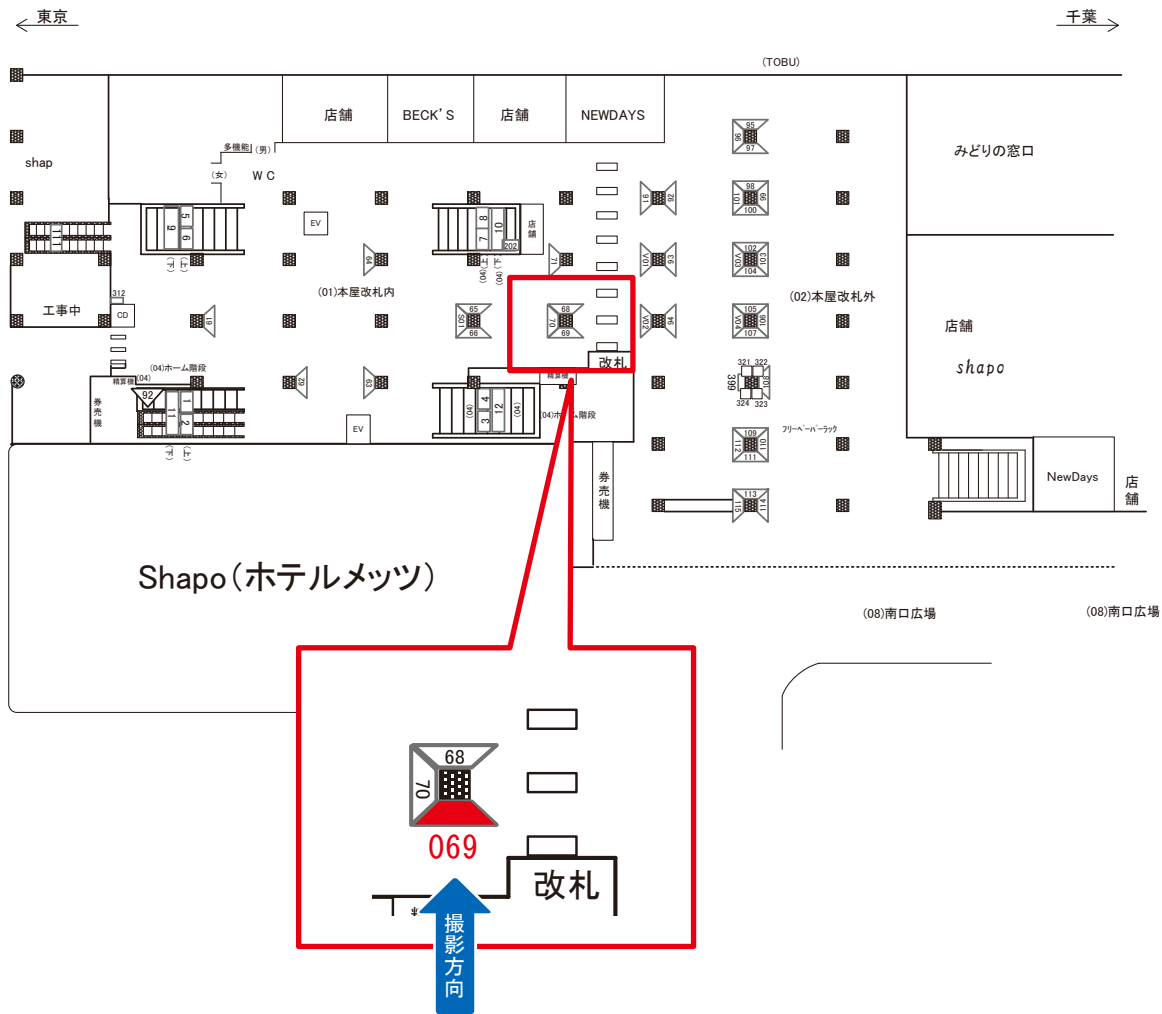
東京
千葉
(TOBU)
店舗
BECK'S
店舗
NEWDAYS
shap
多機能 (男)
(女)
WC
みどりの窓口
95
96
97
98
99
100
101
91
92
93
90
102
103
104
V03
71
EV
5
6
9
(上)
(下)
7
8
10
202
店舗
(04)(上)
(04)(下)
64
11
工事中
312
CD
(01)本屋改札内
65
66
V01
68
70
69
V02
94
105
106
107
V04
(02)本屋改札外
店舗
shapo
61
改札
321
322
399
324
323
V05
(04)ホーム階段
精算機
(04)
92
62
63
精算機
1
2
11
(下)
(上)
券売機
EV
(04)
4
12
3
(04)
(04)ホーム階段
フリーペーパーラック
109
110
112
111
113
114
115
NewDays
店舗
券売機
Shapo(ホテルメッツ)
(08)南口広場
(08)南口広場
68
70
069
改札
撮影方向